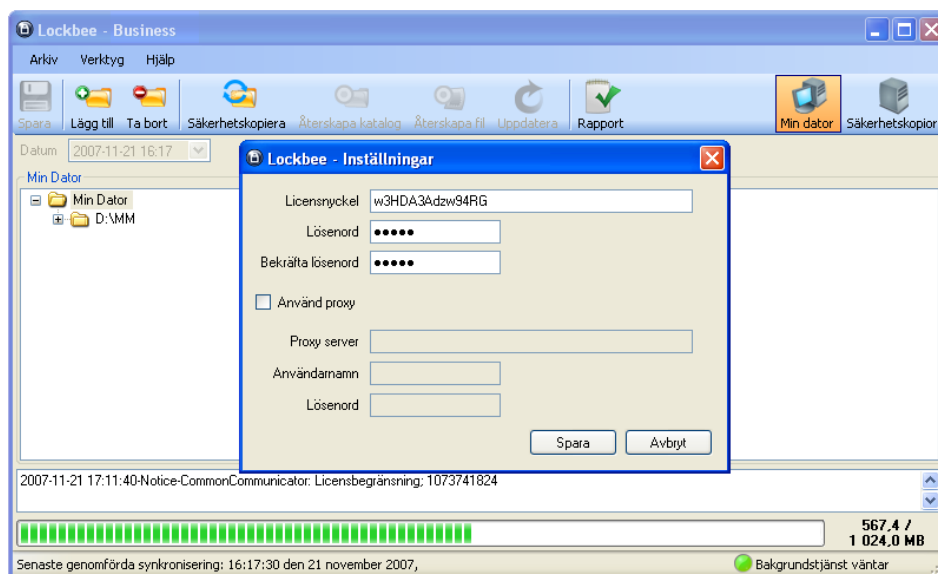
Lockbee - Business

Arkiv Verktyg Hjälp

Spara Lägg till Ta bort Säkerhetskopiera Återskapa katalog Återskapa fil Uppdatera Rapport Min dator Säkerhetskopior

Datum 2007-11-21 16:17

Min Dator

Min Dator
D:\MM

Lockbee - Inställningar

Licensnyckel w3HDA3Adzw94RG
Lösenord •••••
Bekräfta lösenord •••••

Använd proxy

Proxy server
Användarnamn
Lösenord

Spara Avbryt

2007-11-21 17:11:40-Notice-CommonCommunicator: Licensbegränsning; 1073741824

567,4 /
1 024,0 MB

Senaste genomförda synkronisering: 16:17:30 den 21 november 2007,

Bakgrundstjänst väntar